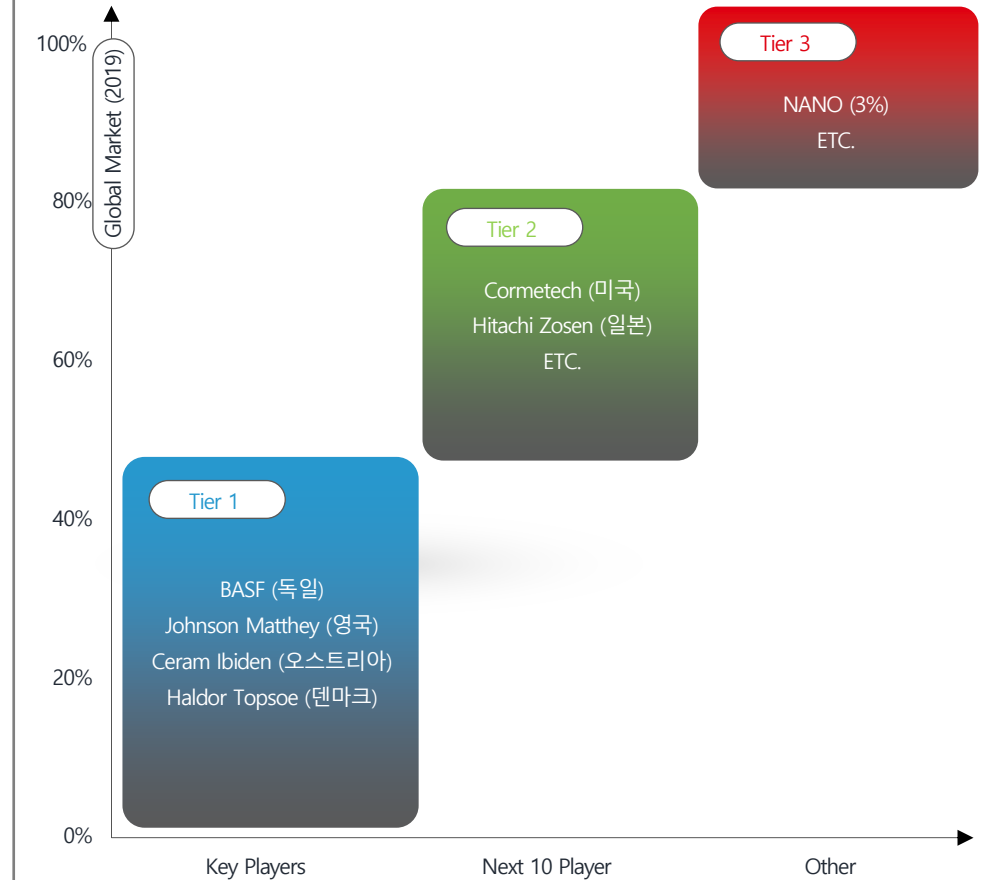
Global Market (2019)

100%
80%
60%
40%
20%
0%

Tier 3
NANO (3%)
ETC.

Tier 2
Cormetech (미국)
Hitachi Zosen (일본)
ETC.

Tier 1
BASF (독일)
Johnson Matthey (영국)
Ceram Ibiden (오스트리아)
Haldor Topsoe (덴마크)

Key Players
Next 10 Player
Other